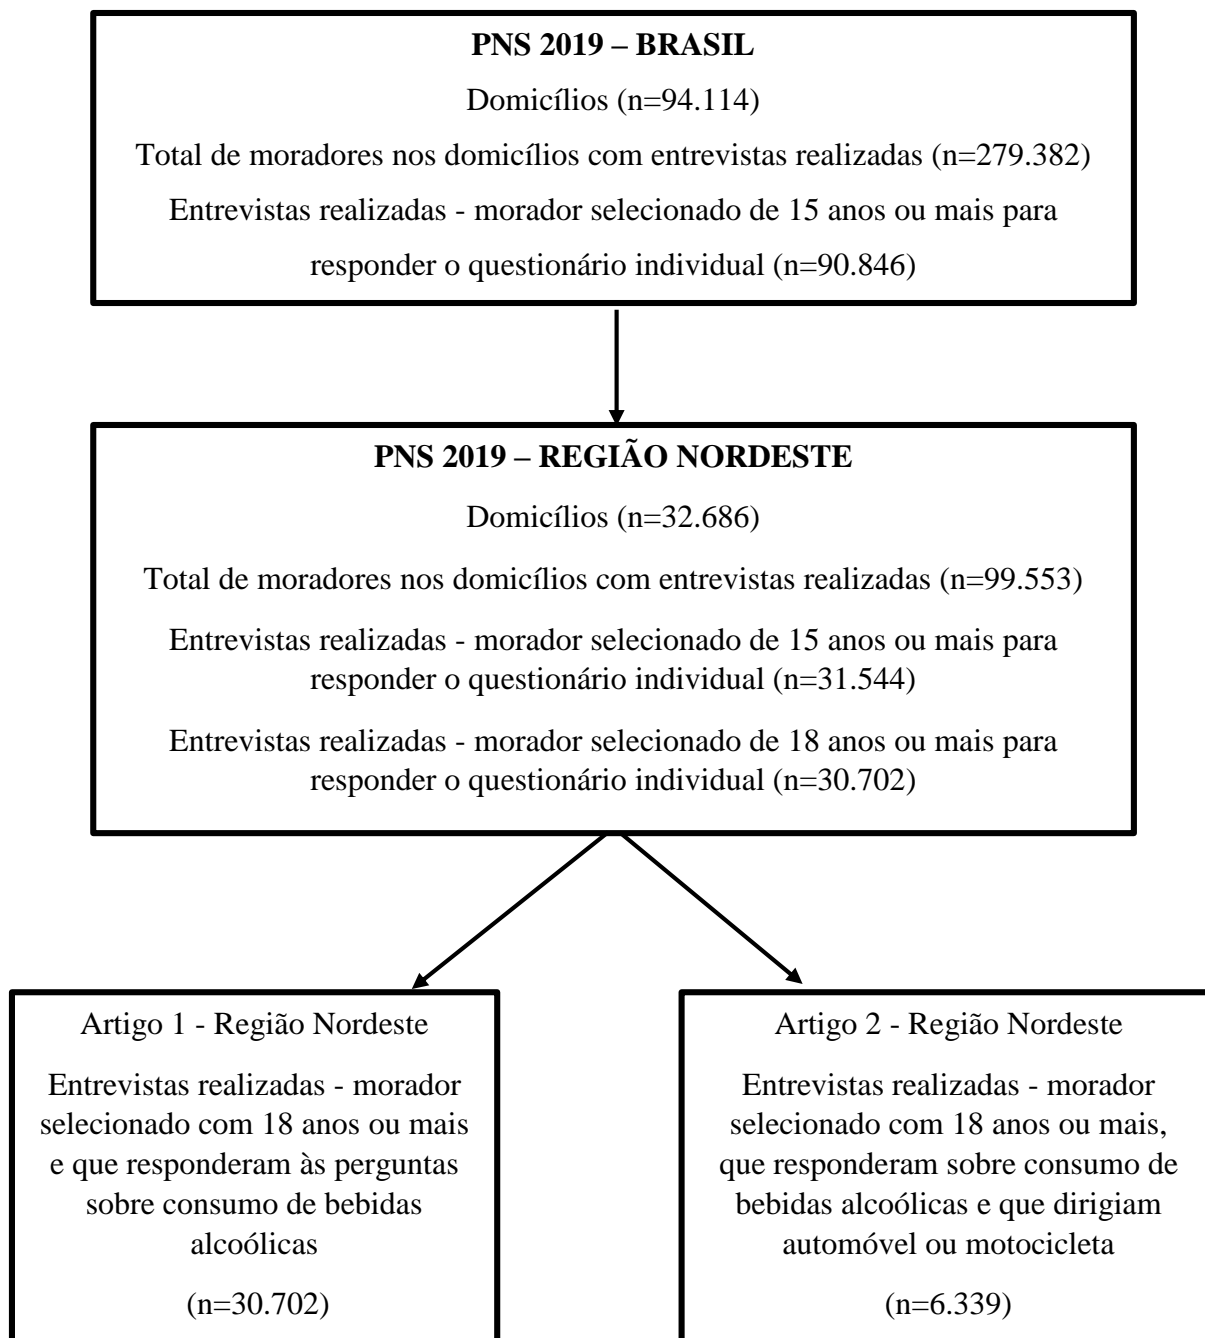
PNS 2019 – BRASIL

Domicílios (n=94.114)

Total de moradores nos domicílios com entrevistas realizadas (n=279.382)

Entrevistas realizadas - morador selecionado de 15 anos ou mais para responder o questionário individual (n=90.846)

PNS 2019 – REGIÃO NORDESTE

Domicílios (n=32.686)

Total de moradores nos domicílios com entrevistas realizadas (n=99.553)

Entrevistas realizadas - morador selecionado de 15 anos ou mais para responder o questionário individual (n=31.544)

Entrevistas realizadas - morador selecionado de 18 anos ou mais para responder o questionário individual (n=30.702)

Artigo 1 - Região Nordeste

Entrevistas realizadas - morador selecionado com 18 anos ou mais e que responderam às perguntas sobre consumo de bebidas alcoólicas

(n=30.702)

Artigo 2 - Região Nordeste

Entrevistas realizadas - morador selecionado com 18 anos ou mais, que responderam sobre consumo de bebidas alcoólicas e que dirigiam automóvel ou motocicleta

(n=6.339)